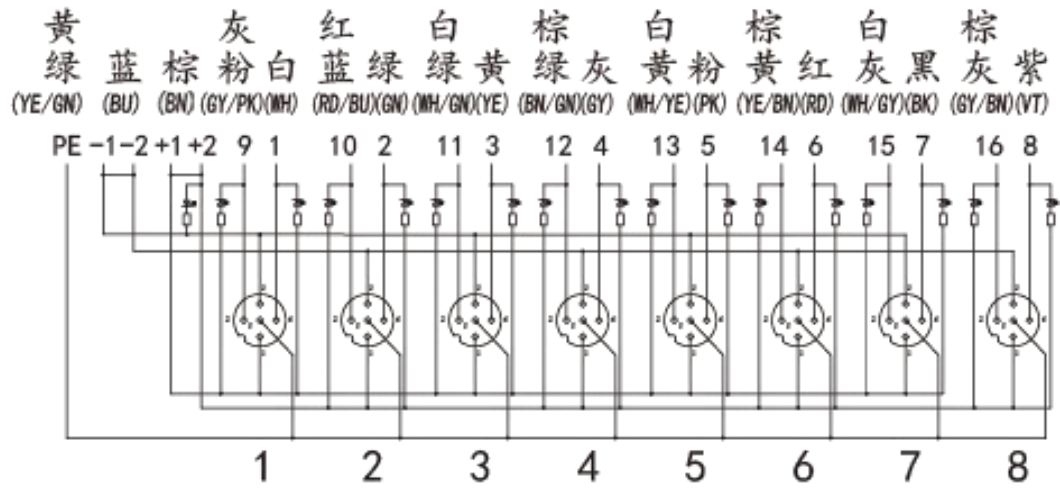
黄 绿 (YE/GN) 蓝 (BU) 棕 (BN) 灰 粉 (GY/PK) 白 (WH) 红 蓝 (RD/BU) 绿 (GN) 白 绿 (WH/GN) 黄 (YE) 棕 绿 (BN/GN) 灰 (GY) 白 黄 (WH/YE) 粉 (PK) 棕 黄 (YE/BN) 红 (RD) 白 灰 (WH/GY) 黑 (BK) 棕 灰 (GY/BN) 紫 (VT)

PE -1 -2 +1 +2 9 1 10 2 11 3 12 4 13 5 14 6 15 7 16 8

1 2 3 4 5 6 7 8